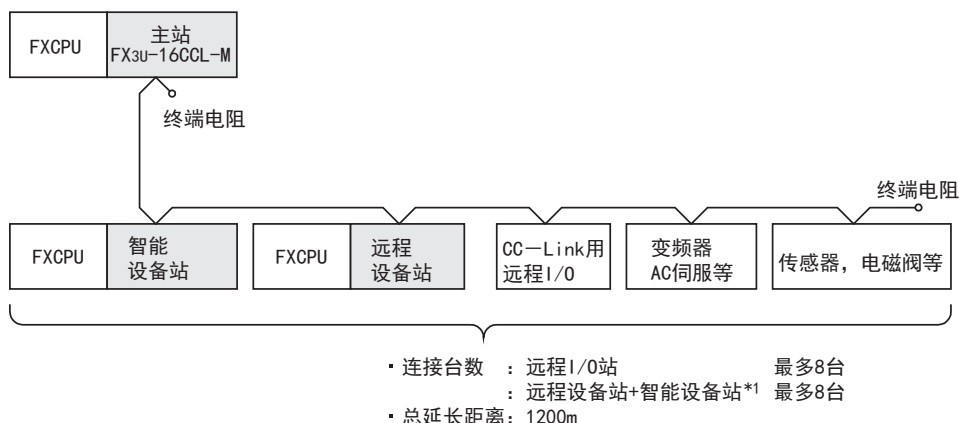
FXCPU

主站
FX3U-16CCL-M

终端电阻

终端电阻

FXCPU

智能
设备站

FXCPU

远程
设备站

CC—Link用
远程I/O

变频器
AC伺服等

传感器，电磁阀等

・连接台数 ：远程I/O站 最多8台
：远程设备站+智能设备站*1 最多8台
・总延长距离：1200m